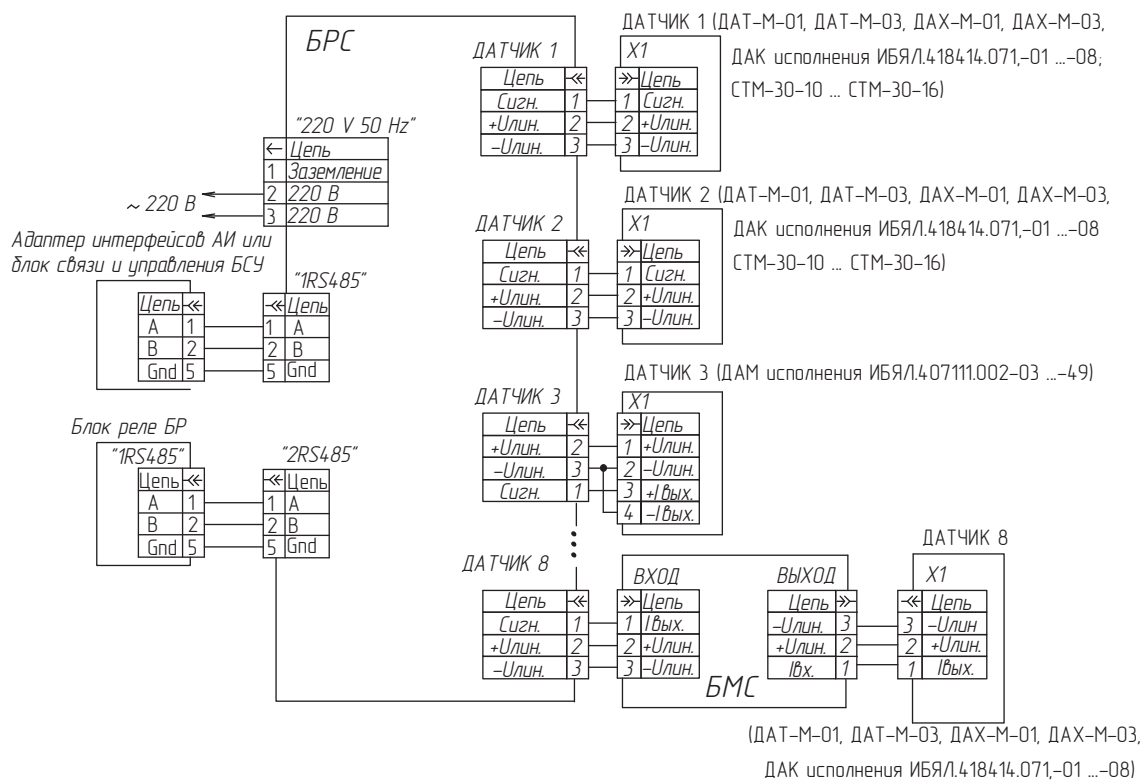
БРС

ДАТЧИК 1 (ДАТ-М-01, ДАТ-М-03, ДАХ-М-01, ДАХ-М-03, ДАК исполнения ИБЯЛ.418414.071,-01 ...-08; СТМ-30-10 ... СТМ-30-16)

ДАТЧИК 1

| Цепь | « |
|---|---|
| Сигн. | 1 |
| +Uлин. | 2 |
| –Uлин. | 3 |

X1

| » | Цепь |
|---|---|
| 1 | Сигн. |
| 2 | +Uлин. |
| 3 | –Uлин. |

"220 V 50 Hz"

| ← | Цепь |
|---|---|
| 1 | Заземление |
| 2 | 220 В |
| 3 | 220 В |

~ 220 В

ДАТЧИК 2 (ДАТ-М-01, ДАТ-М-03, ДАХ-М-01, ДАХ-М-03, ДАК исполнения ИБЯЛ.418414.071,-01 ...-08 СТМ-30-10 ... СТМ-30-16)

ДАТЧИК 2

| Цепь | « |
|---|---|
| Сигн. | 1 |
| +Uлин. | 2 |
| –Uлин. | 3 |

X1

| » | Цепь |
|---|---|
| 1 | Сигн. |
| 2 | +Uлин. |
| 3 | –Uлин. |

Адаптер интерфейсов АИ или блок связи и управления БСУ

| Цепь | « |
|---|---|
| A | 1 |
| B | 2 |
| Gnd | 5 |

"1RS485"

| « | Цепь |
|---|---|
| 1 | A |
| 2 | B |
| 5 | Gnd |

ДАТЧИК 3 (ДАМ исполнения ИБЯЛ.407111.002-03 ...-49)

ДАТЧИК 3

| Цепь | « |
|---|---|
| +Uлин. | 2 |
| –Uлин. | 3 |
| Сигн. | 1 |

X1

| » | Цепь |
|---|---|
| 1 | +Uлин. |
| 2 | –Uлин. |
| 3 | +Iвых. |
| 4 | –Iвых. |

Блок реле БР

"1RS485"

| Цепь | « |
|---|---|
| A | 1 |
| B | 2 |
| Gnd | 5 |

"2RS485"

| « | Цепь |
|---|---|
| 1 | A |
| 2 | B |
| 5 | Gnd |

ДАТЧИК 8

ДАТЧИК 8

| Цепь | « |
|---|---|
| Сигн. | 1 |
| +Uлин. | 2 |
| –Uлин. | 3 |

ВХОД

| » | Цепь |
|---|---|
| 1 | Iвых. |
| 2 | +Uлин. |
| 3 | –Uлин. |

ВЫХОД

| Цепь | » |
|---|---|
| –Uлин. | 3 |
| +Uлин. | 2 |
| Iвх. | 1 |

X1

| « | Цепь |
|---|---|
| 3 | –Uлин |
| 2 | +Uлин. |
| 1 | Iвых. |

БМС

(ДАТ-М-01, ДАТ-М-03, ДАХ-М-01, ДАХ-М-03, ДАК исполнения ИБЯЛ.418414.071,-01 ...-08)